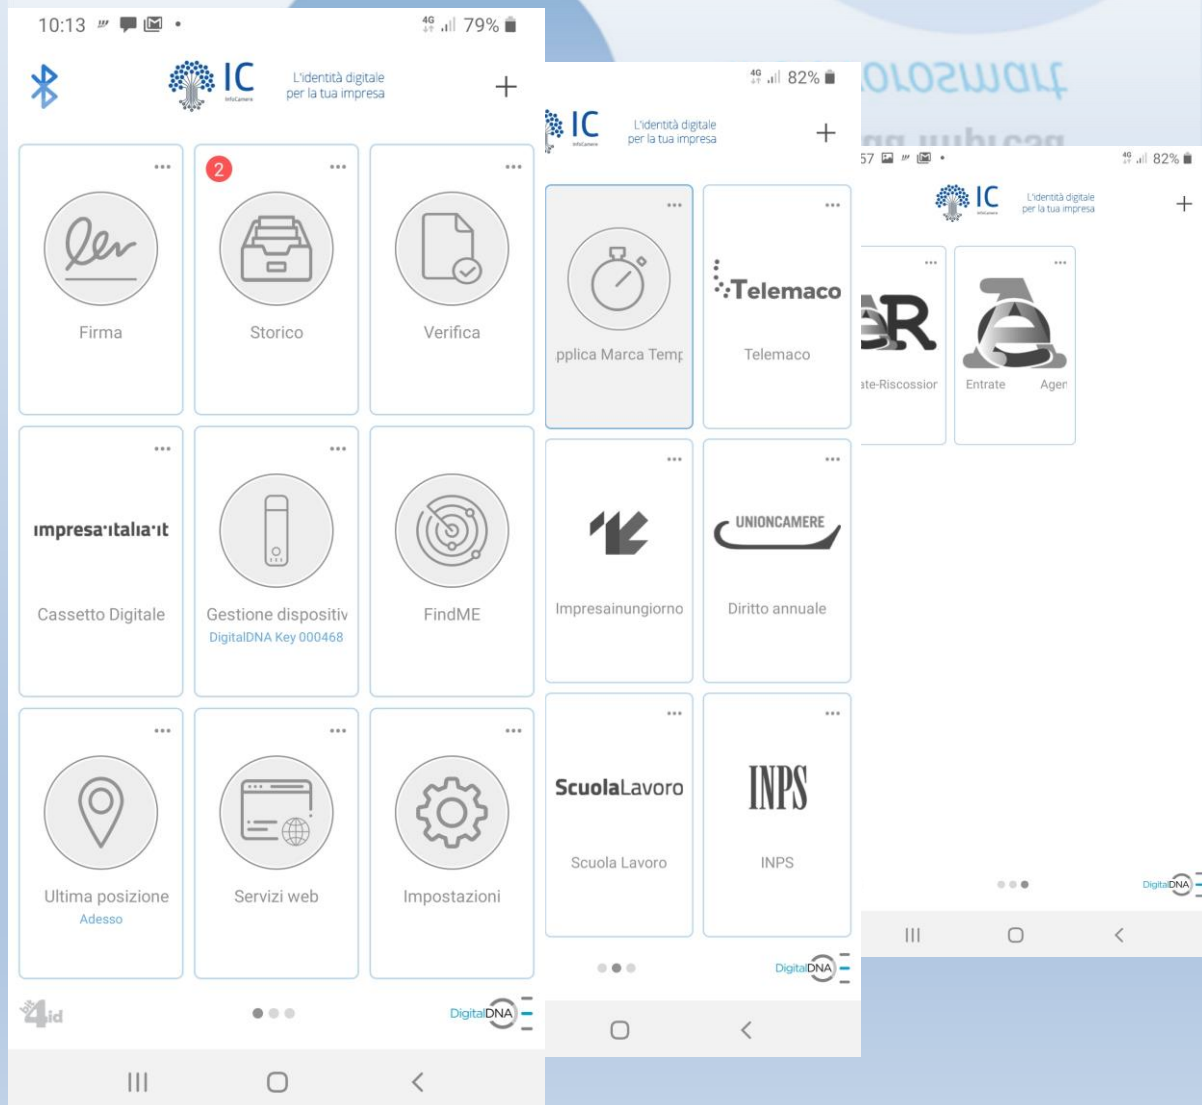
10:13 79%

IC InfoCamere L'identità digitale per la tua impresa +

2

Firma

Storico

Verifica

impresa·italia·it

Cassetto Digitale

Gestione dispositiv
DigitalDNA Key 000468

FindME

Ultima posizione
Adesso

Servizi web

Impostazioni

4id

DigitalDNA

82%

IC InfoCamere L'identità digitale per la tua impresa +

pplica Marca Temp

Telemaco

Telemaco

Impresainungiorno

UNIONCAMERE

Diritto annuale

ScuolaLavoro

Scuola Lavoro

INPS

INPS

DigitalDNA

57 82%

IC InfoCamere L'identità digitale per la tua impresa +

ER

ate-Riscossior

Entrate Ager

DigitalDNA